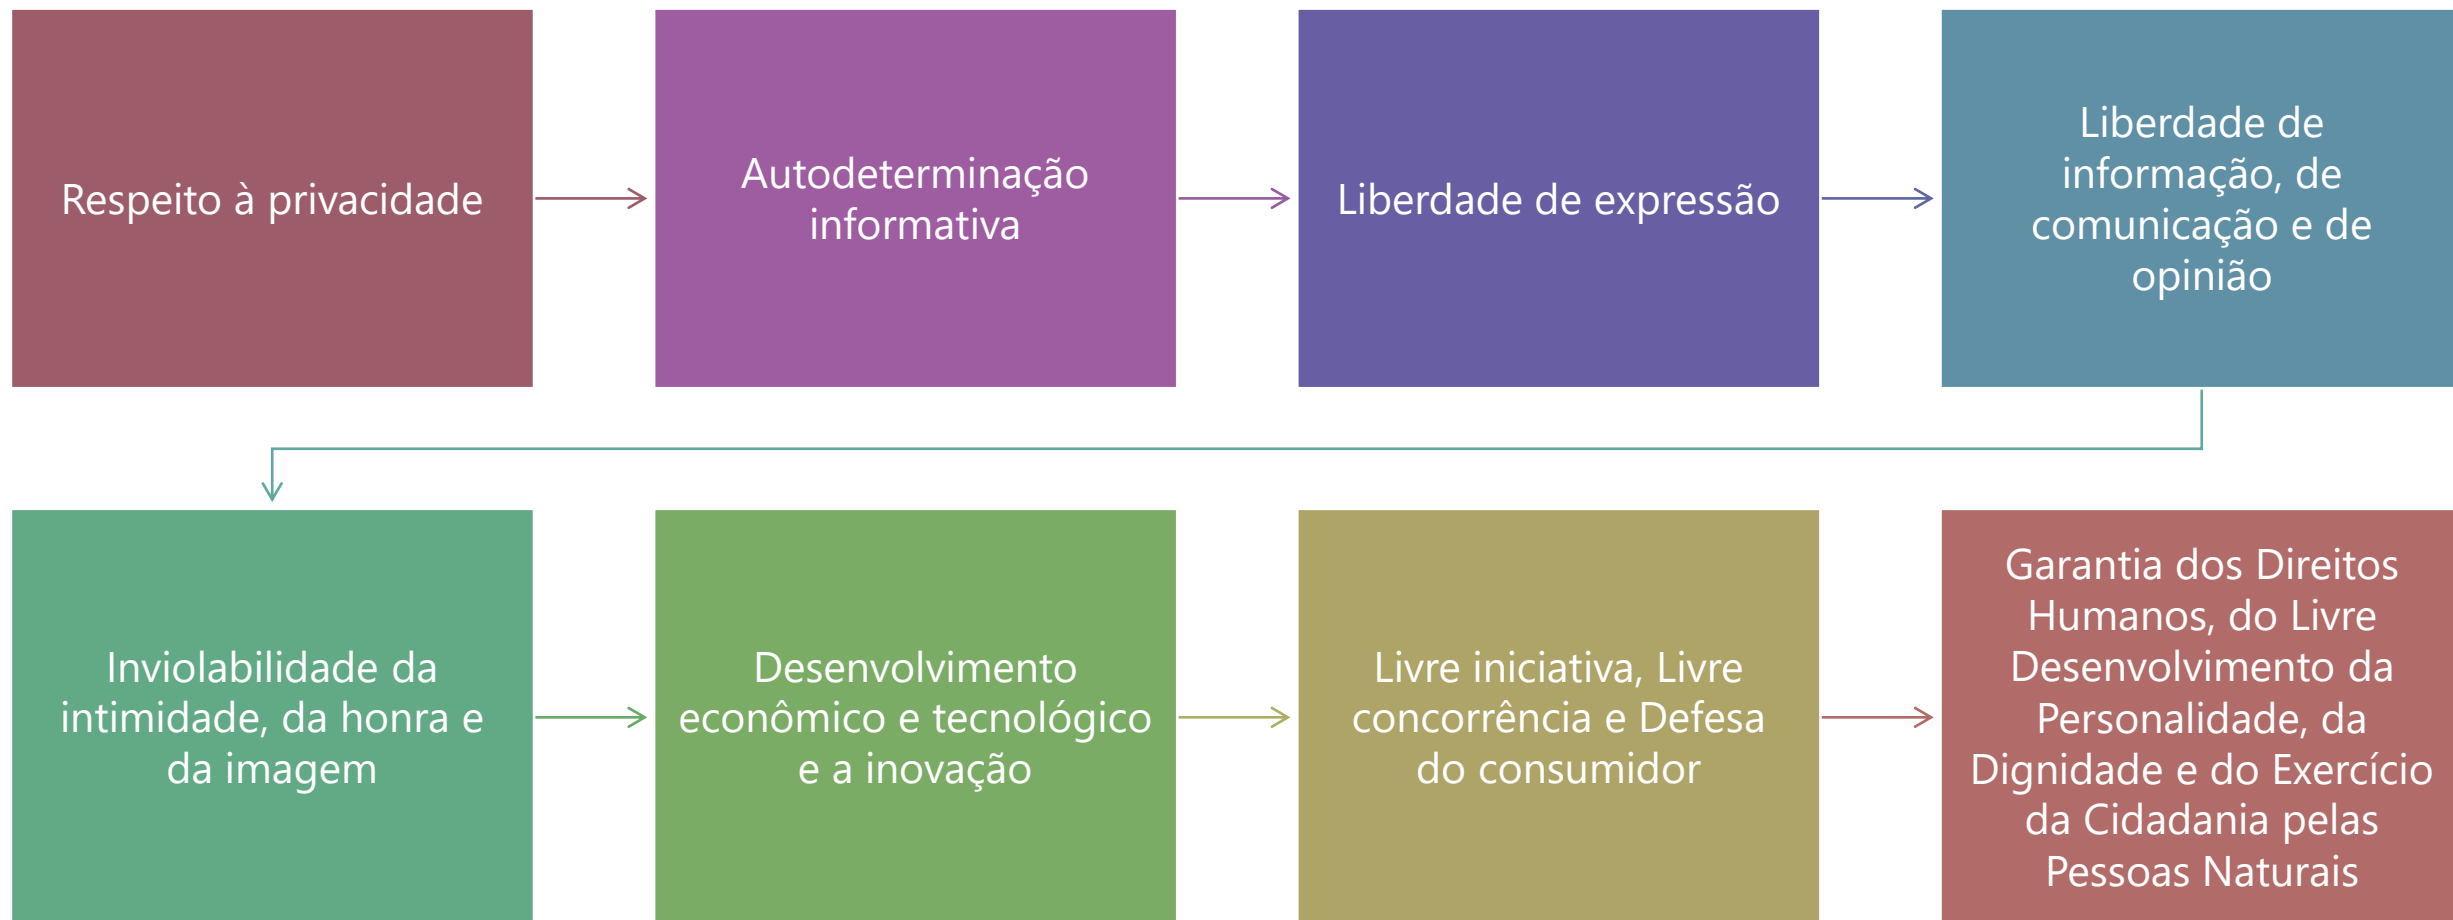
Respeito à privacidade

Autodeterminação informativa

Liberdade de expressão

Liberdade de informação, de comunicação e de opinião

Inviolabilidade da intimidade, da honra e da imagem

Desenvolvimento econômico e tecnológico e a inovação

Livre iniciativa, Livre concorrência e Defesa do consumidor

Garantia dos Direitos Humanos, do Livre Desenvolvimento da Personalidade, da Dignidade e do Exercício da Cidadania pelas Pessoas Naturais